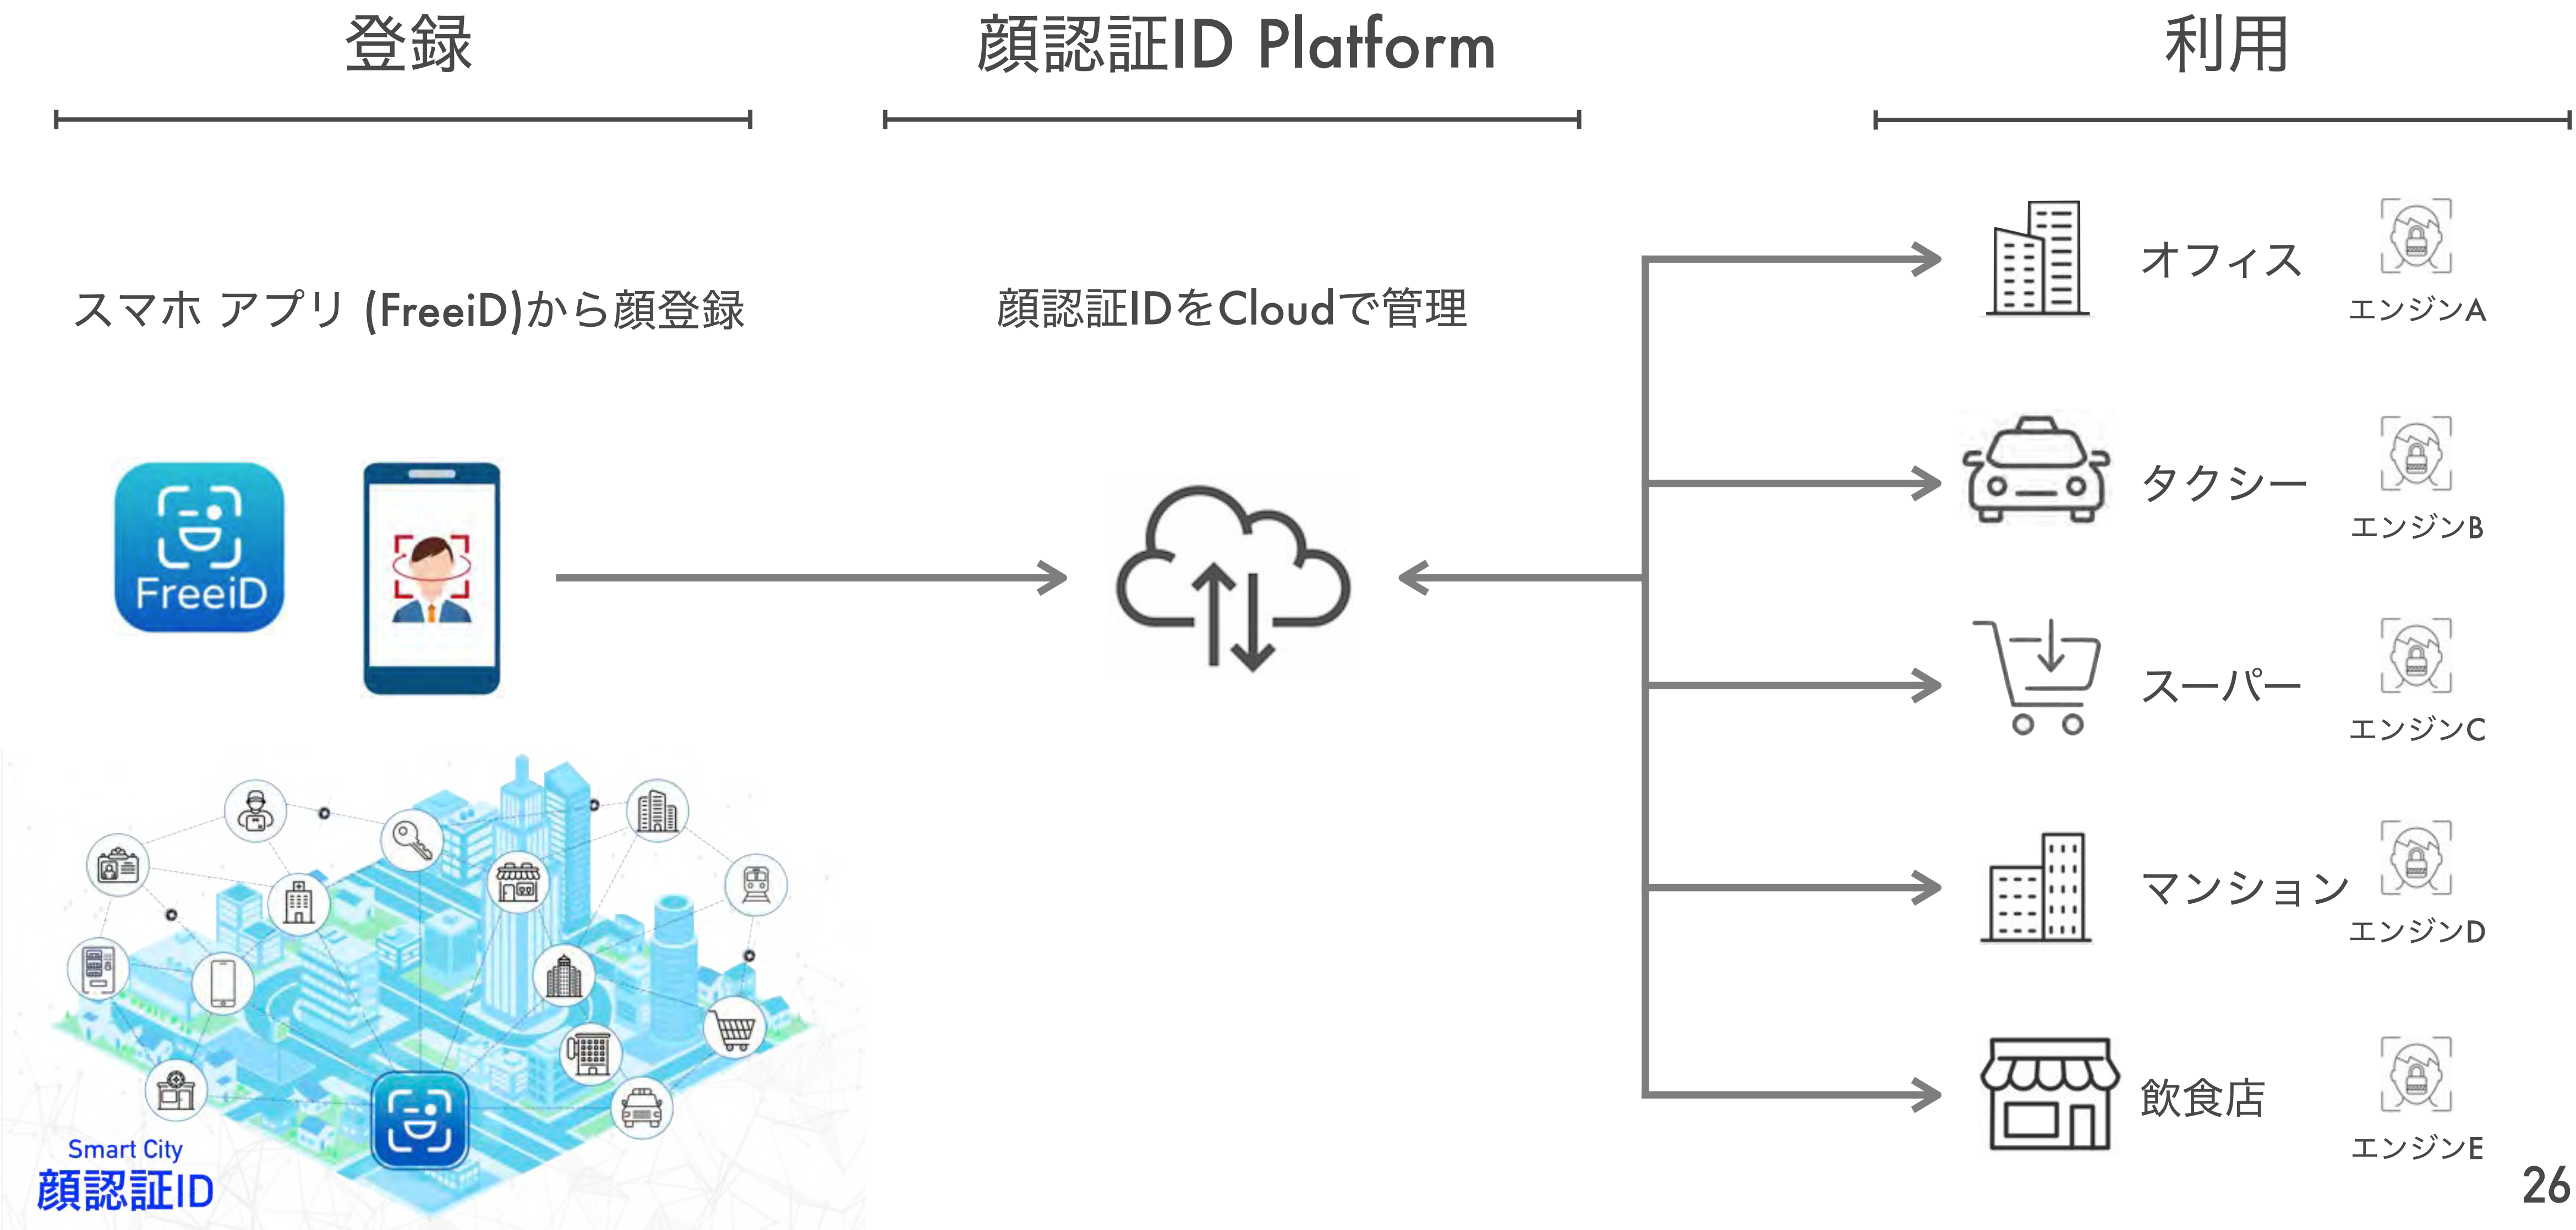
登録

顔認証ID Platform

利用

スマホ アプリ (FreeiD)から顔登録

顔認証IDをCloudで管理

FreeiD

Smart City
顔認証ID

オフィス
エンジンA

タクシー
エンジンB

スーパー
エンジンC

マンション
エンジンD

飲食店
エンジンE

26